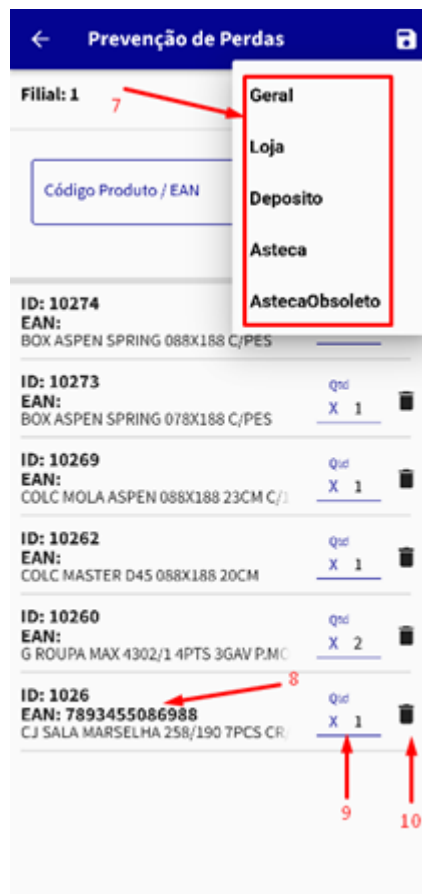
Prevenção de Perdas

Filial: 1

7

Geral
Loja
Deposito
Asteca
AstecaObsoleto

Código Produto / EAN

ID: 10274
EAN:
BOX ASPEN SPRING 088X188 C/PES

ID: 10273
EAN:
BOX ASPEN SPRING 078X188 C/PES
Qtd
X 1

ID: 10269
EAN:
COLC MOLA ASPEN 088X188 23CM C/
Qtd
X 1

ID: 10262
EAN:
COLC MASTER D45 088X188 20CM
Qtd
X 1

ID: 10260
EAN:
G ROUPA MAX 4302/1 4PTS 3GAV P.MC
Qtd
X 2

ID: 1026
EAN: 7893455086988
CJ SALA MARSELHA 258/190 7PCS CR
Qtd
X 1

8
9
10